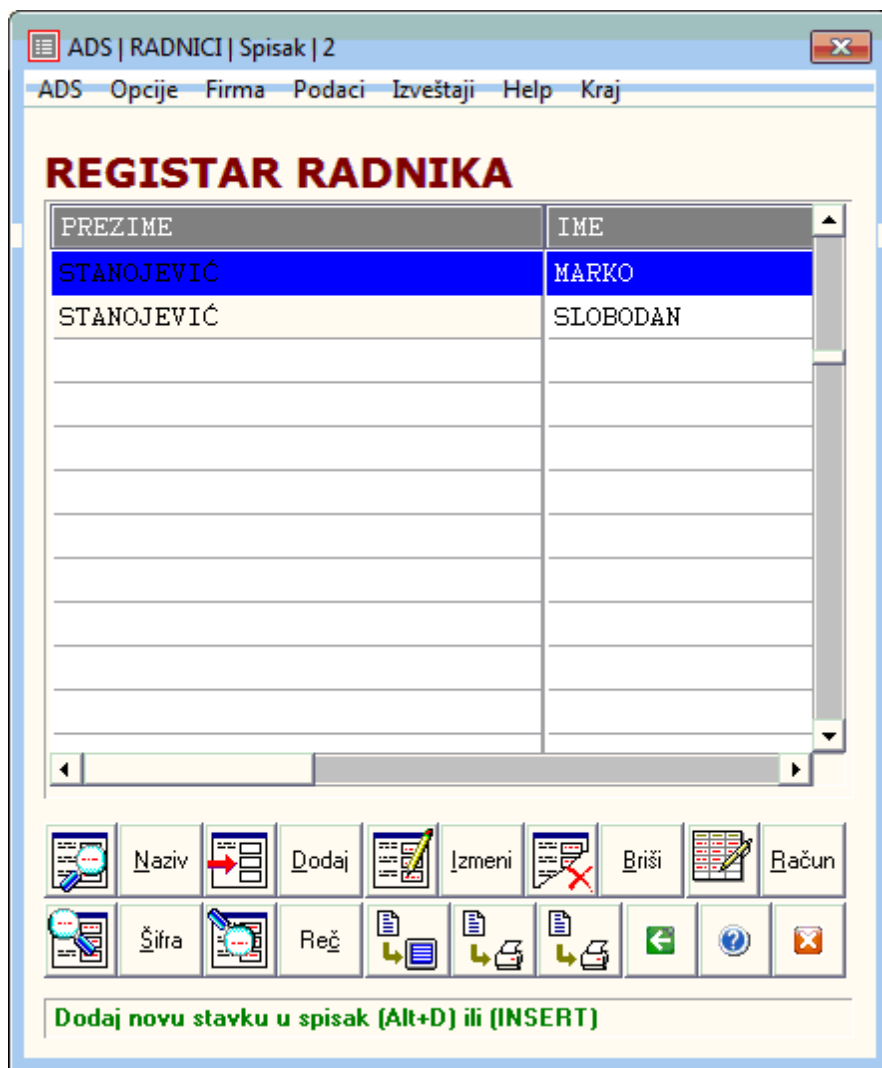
ADS | RADNICI | Spisak | 2

ADS Opcije Firma Podaci Izveštaji Help Kraj

REGISTAR RADNIKA

| PREZIME | IME |
|---|---|
| STANOJEVIĆ | MARKO |
| STANOJEVIĆ | SLOBODAN |

Naziv Dodaj Izmeni Briši Račun

Šifra Reč

Dodaj novu stavku u spisak (Alt+D) ili (INSERT)